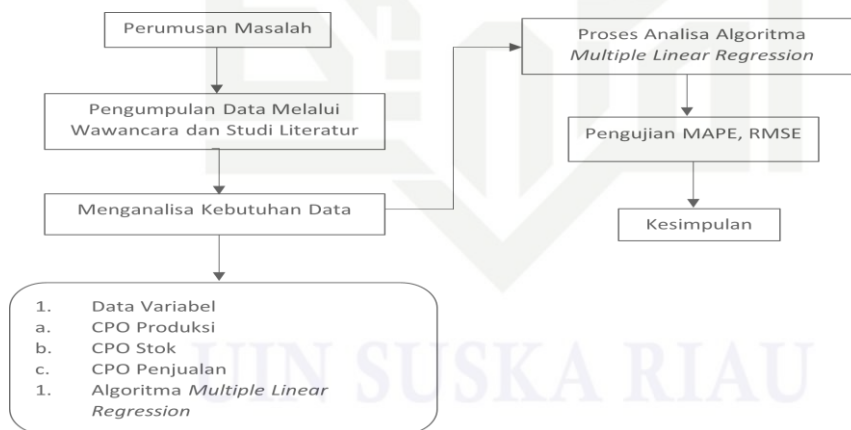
Perumusan Masalah

Pengumpulan Data Melalui Wawancara dan Studi Literatur

Menganalisa Kebutuhan Data

1. Data Variabel
a. CPO Produksi
b. CPO Stok
c. CPO Penjualan
1. Algoritma *Multiple Linear Regression*

Proses Analisa Algoritma *Multiple Linear Regression*

Pengujian MAPE, RMSE

Kesimpulan

UIN SUSKA RIAU